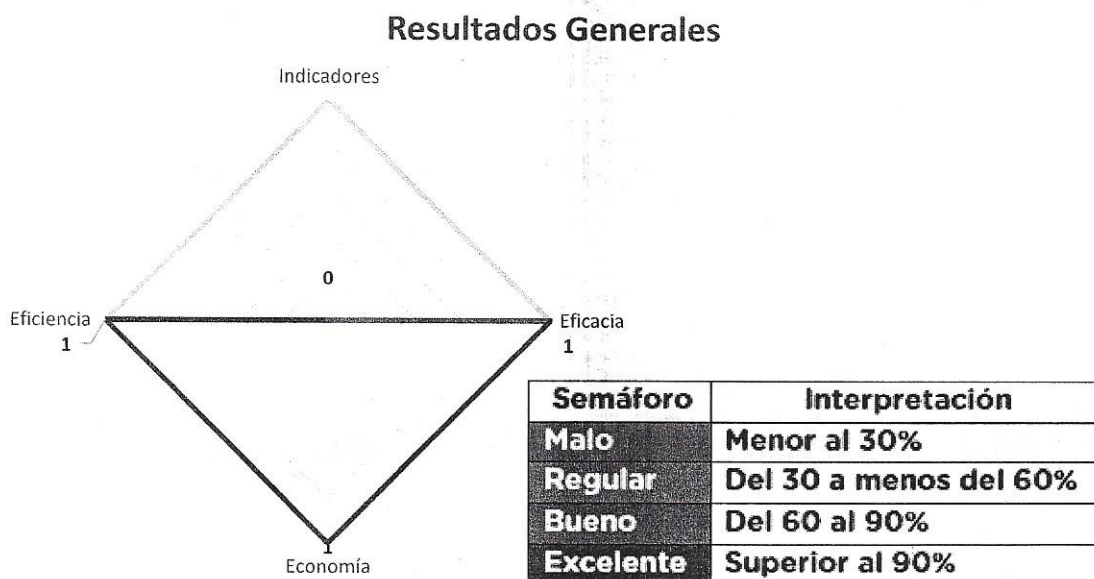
Resultados Generales

Indicadores

0

Eficiencia
1

Eficacia
1

1
Economía

| Semáforo | Interpretación |
|---|---|
| Malo | Menor al 30% |
| Regular | Del 30 a menos del 60% |
| Bueno | Del 60 al 90% |
| Excelente | Superior al 90% |